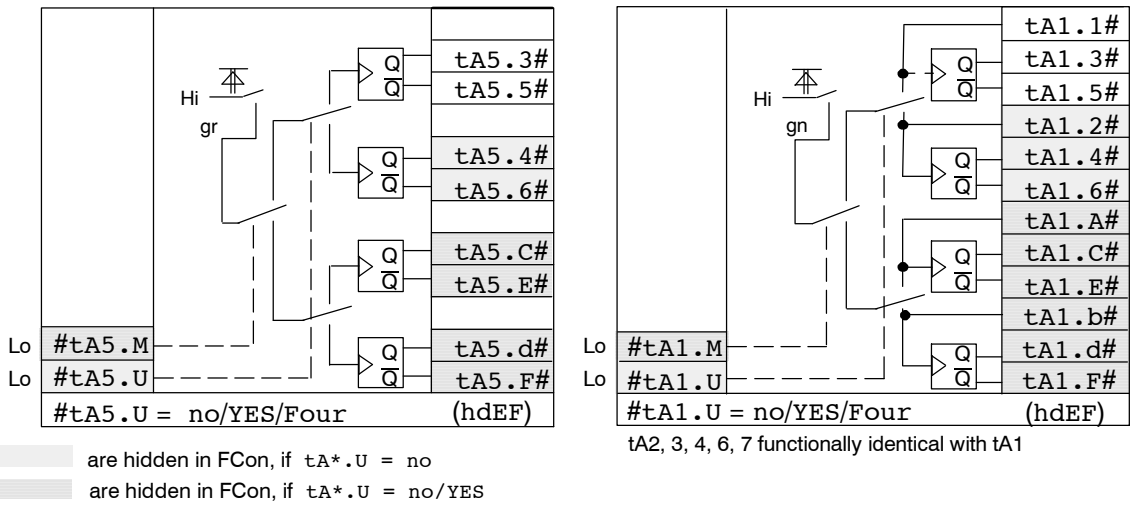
Hi
gr
Q
$\overline{Q}$
tA5.3#
tA5.5#
Q
$\overline{Q}$
tA5.4#
tA5.6#
Q
$\overline{Q}$
tA5.C#
tA5.E#
Q
$\overline{Q}$
tA5.d#
tA5.F#
Lo #tA5.M
Lo #tA5.U
#tA5.U = no/YES/Four (hdEF)

Hi
gn
tA1.1#
Q
$\overline{Q}$
tA1.3#
tA1.5#
tA1.2#
Q
$\overline{Q}$
tA1.4#
tA1.6#
tA1.A#
Q
$\overline{Q}$
tA1.C#
tA1.E#
tA1.b#
Q
$\overline{Q}$
tA1.d#
tA1.F#
Lo #tA1.M
Lo #tA1.U
#tA1.U = no/YES/Four (hdEF)

tA2, 3, 4, 6, 7 functionally identical with tA1

are hidden in FCon, if tA*.U = no
are hidden in FCon, if tA*.U = no/YES